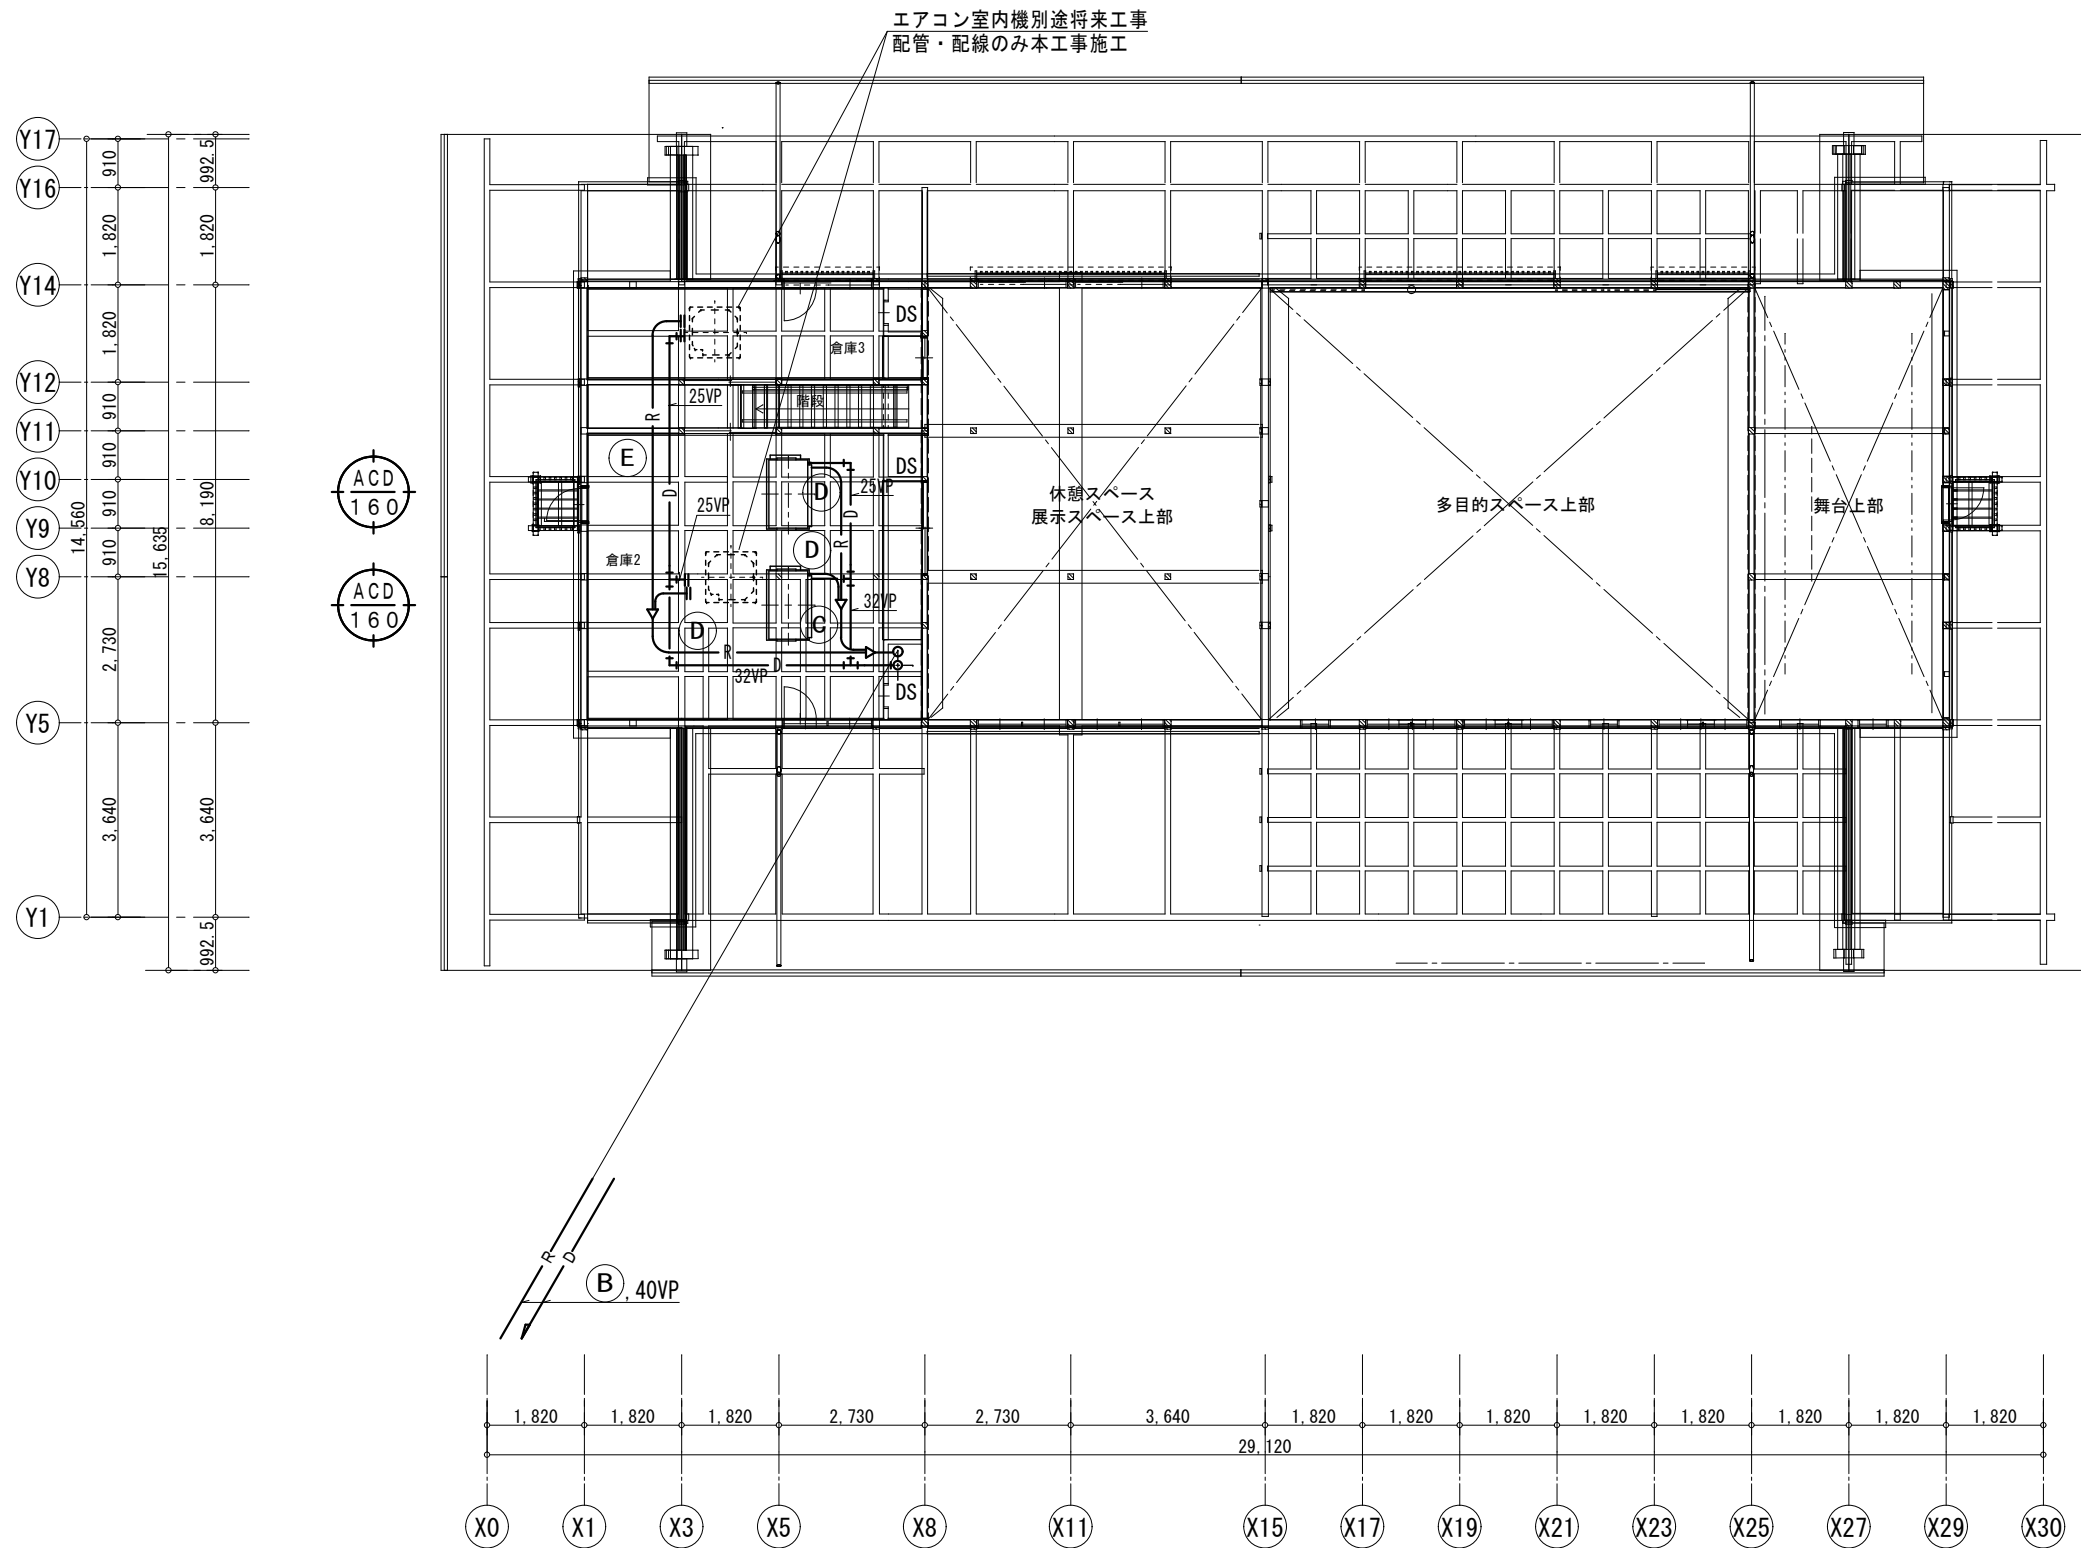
エアコン室内機別途将来工事
配管・配線のみ本工事施工

Y17
Y16
Y14
Y12
Y11
Y10
Y9
Y8
Y5
Y1

910
1,820
1,820
910
910
910
910
2,730
3,640
14,560
15,635
992.5
1,820
8,190
3,640
992.5

ACD
160

ACD
160

DS
倉庫3
25VP
R
階段
E
DS
D
25VP
D
25VP
D
R
D
倉庫2
32VP
D
C
R
D
32VP
DS

休憩スペース
展示スペース上部

多目的スペース上部

舞台上部

R
D
B, 40VP

1,820
1,820
1,820
2,730
2,730
3,640
1,820
1,820
1,820
1,820
1,820
1,820
1,820
1,820
29,120

X0
X1
X3
X5
X8
X11
X15
X17
X19
X21
X23
X25
X27
X29
X30